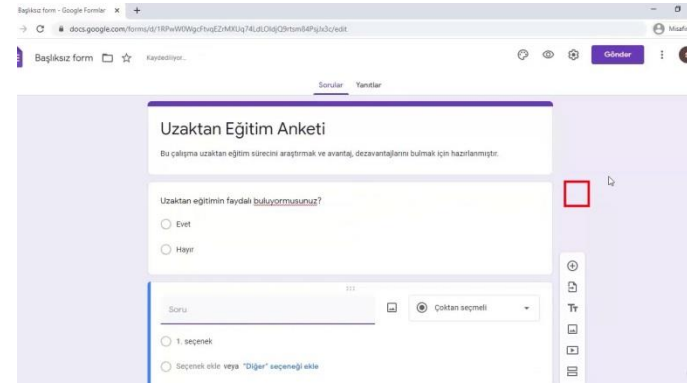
Başlıksız form - Google Formlar × +

docs.google.com/forms/d/1RPwWXWgcFhvqEZrMXUq74LdLOldjQ9rtsm84PsjJx3c/edit

Misafir

Başlıksız form

Kaydediliyor...

Gönder

Sorular Yanıtlar

Uzaktan Eğitim Anketi

Bu çalışma uzaktan eğitim sürecini araştırmak ve avantaj, dezavantajlarını bulmak için hazırlanmıştır.

Uzaktan eğitimin faydalı buluyormusunuz?

Evet

Hayır

Soru

Çoktan seçmeli

1. seçenek

Seçenek ekle veya "Diğer" seçeneği ekle